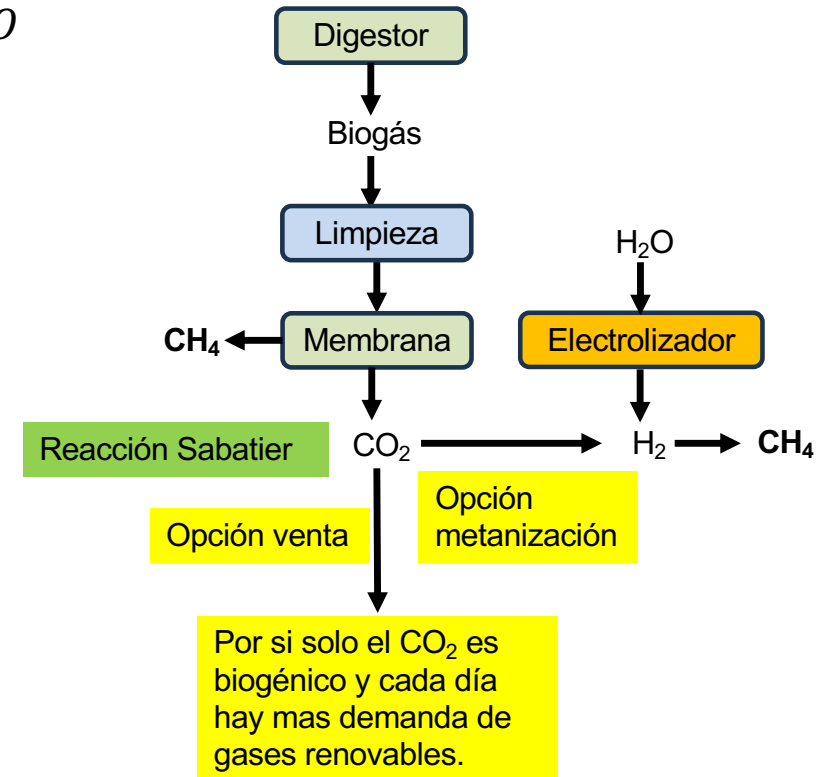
0

Digestor

Biogás

Limpieza

$H_2O$

$CH_4$

Membrana

Electrolizador

Reacción Sabatier

$CO_2$

$H_2$

$CH_4$

Opción metanización

Opción venta

Por si solo el $CO_2$ es biogénico y cada día hay mas demanda de gases renovables.